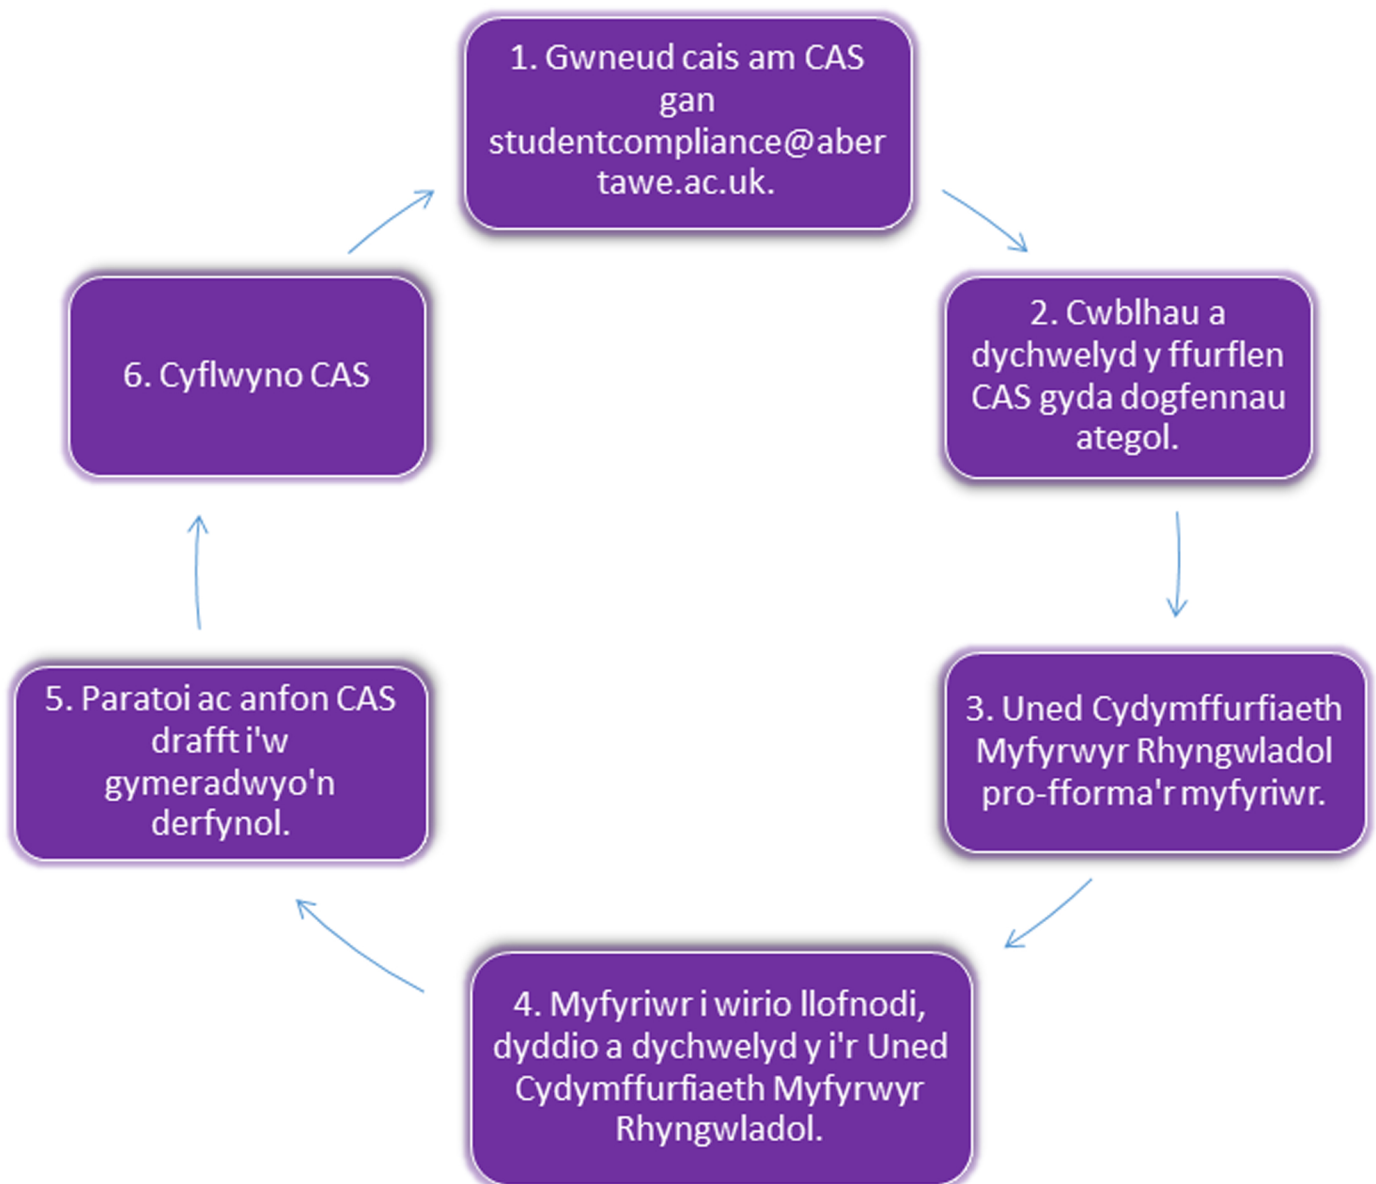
1. Gwneud cais am CAS gan studentcompliance@abertawe.ac.uk.

2. Cwblhau a dychwelyd y ffurflen CAS gyda dogfennau ategol.

3. Uned Cydymffurfiaeth Myfyrwyr Rhyngwladol pro-fforma'r myfyriwr.

4. Myfyriwr i wirio llofnodi, dyddio a dychwelyd y i'r Uned Cydymffurfiaeth Myfyrwyr Rhyngwladol.

5. Paratoi ac anfon CAS drafft i'w gymeradwyo'n derfynol.

6. Cyflwyno CAS